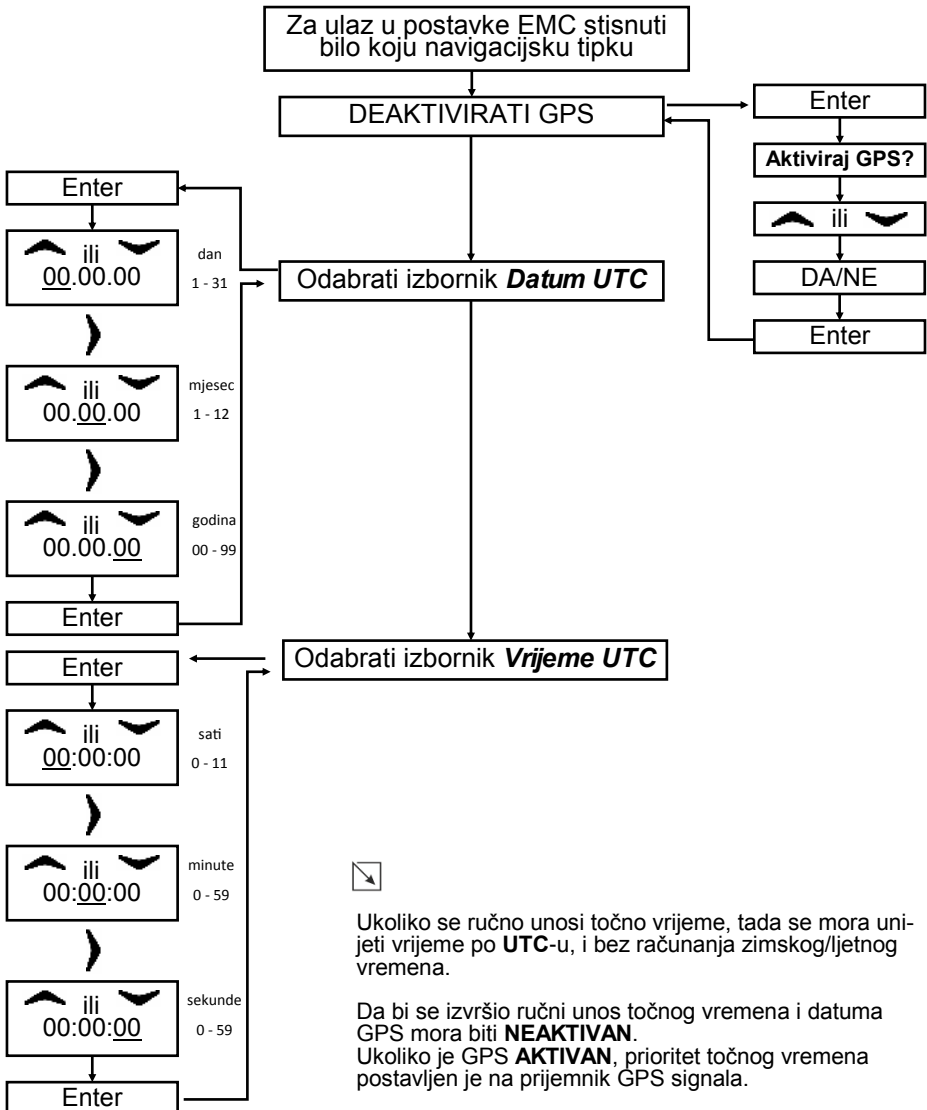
Za ulaz u postavke EMC stisnuti bilo koju navigacijsku tipku

DEAKTIVIRATI GPS

Enter

**Aktiviraj GPS?**

ili

DA/NE

Enter

Enter

ili
00.00.00

dan
1 - 31

Odabrati izbornik ***Datum UTC***

ili
00.00.00

mjesec
1 - 12

ili
00.00.00

godina
00 - 99

Enter

Enter

Odabrati izbornik ***Vrijeme UTC***

ili
00:00:00

sati
0 - 11

ili
00:00:00

minute
0 - 59

ili
00:00:00

sekunde
0 - 59

Enter

Ukoliko se ručno unosi točno vrijeme, tada se mora unijeti vrijeme po **UTC**-u, i bez računanja zimskog/ljetnog vremena.

Da bi se izvršio ručni unos točnog vremena i datuma GPS mora biti **NEAKTIVAN**.
Ukoliko je GPS **AKTIVAN**, prioritet točnog vremena postavljen je na prijemnik GPS signala.